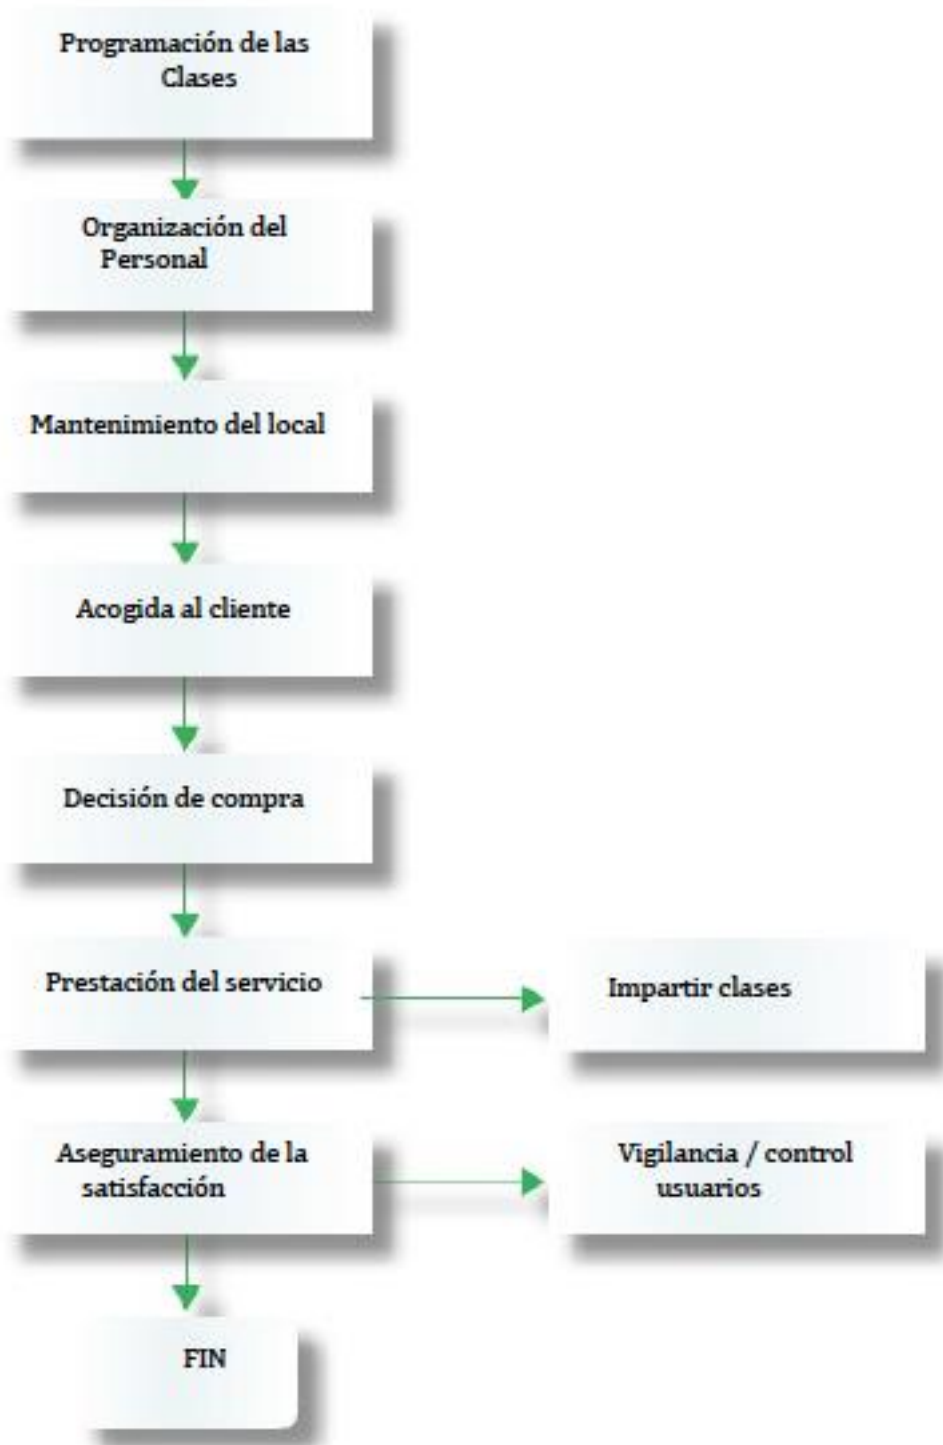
Programación de las Clases

Organización del Personal

Mantenimiento del local

Acogida al cliente

Decisión de compra

Prestación del servicio

Impartir clases

Aseguramiento de la satisfacción

Vigilancia / control usuarios

FIN